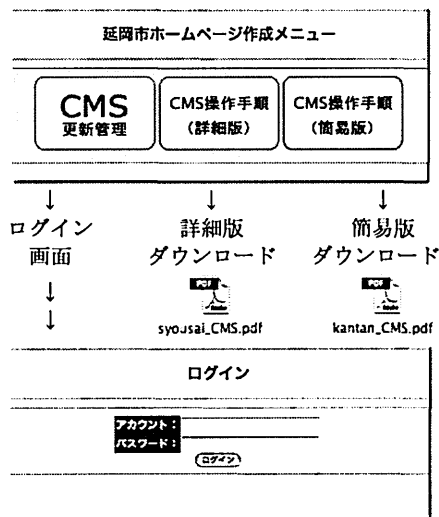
延岡市ホームページ作成メニュー

CMS
更新管理

CMS操作手順
(詳細版)

CMS操作手順
(簡易版)

↓
ログイン
画面
↓
↓

↓
詳細版
ダウンロード

PDF
syousai_CMS.pdf

↓
簡易版
ダウンロード

PDF
kantan_CMS.pdf

ログイン

アカウント:
パスワード:

ログイン